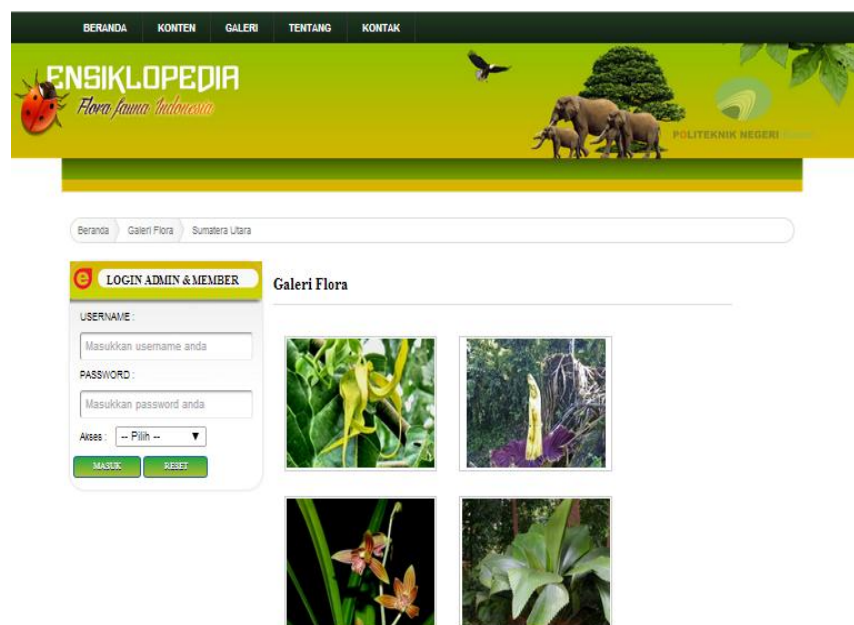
BERANDA KONTEN GALERI TENTANG KONTAK

ENSIKLOPEDIA
Flora fauna Indonesia

POLITEKNIK NEGERI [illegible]

Beranda Galeri Flora Sumatera Utara

LOGIN ADMIN & MEMBER

USERNAME :
Masukkan username anda
PASSWORD :
Masukkan password anda
Akses : -- Pilih --
MASUK RESET

Galeri Flora